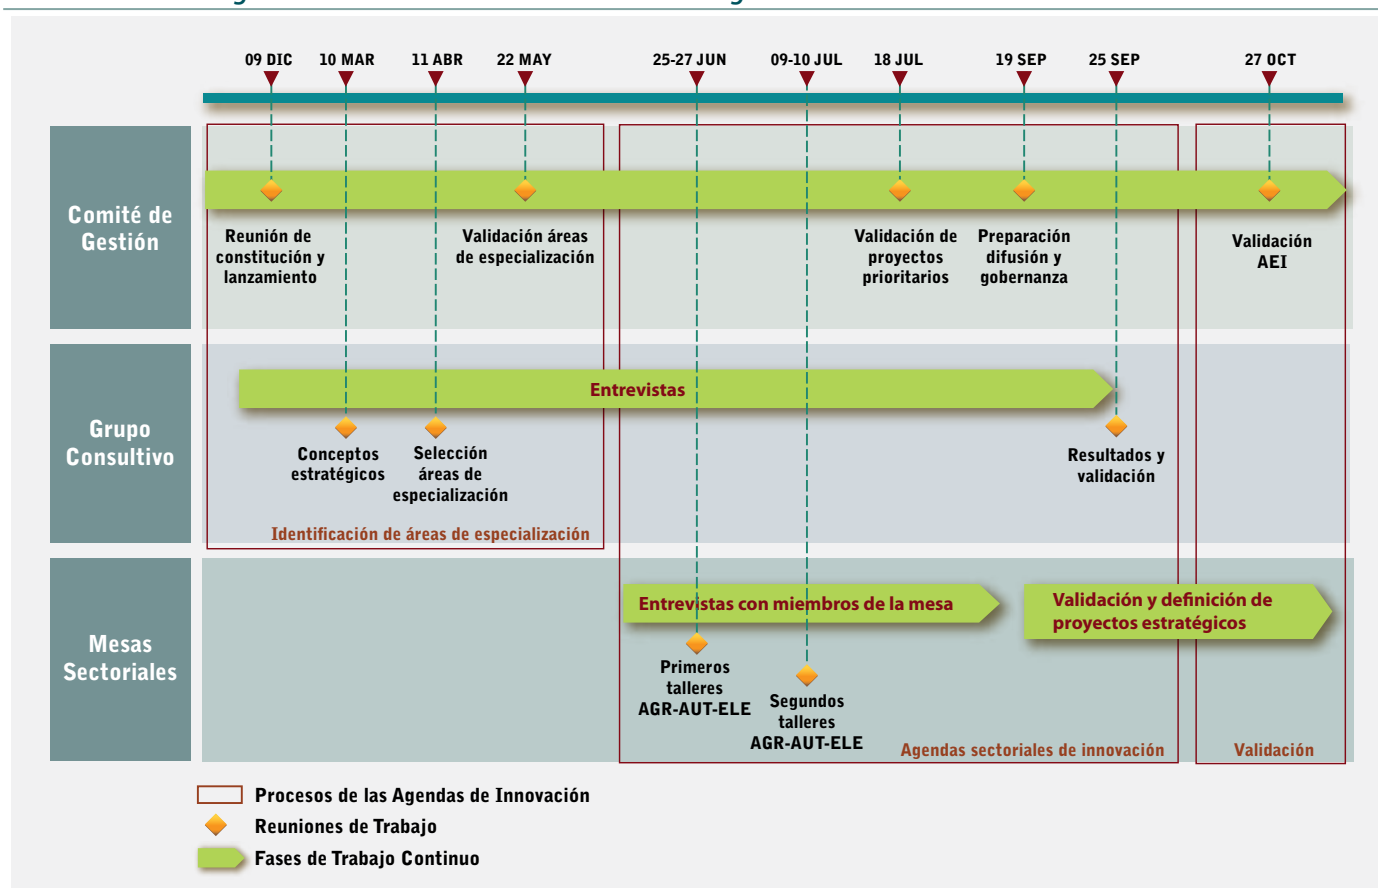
09 DIC 10 MAR 11 ABR 22 MAY 25-27 JUN 09-10 JUL 18 JUL 19 SEP 25 SEP 27 OCT

Comité de Gestión

Reunión de constitución y lanzamiento

Validación áreas de especialización

Validación de proyectos prioritarios

Preparación difusión y gobernanza

Validación AEI

Grupo Consultivo

Entrevistas

Conceptos estratégicos

Selección áreas de especialización

Resultados y validación

Identificación de áreas de especialización

Mesas Sectoriales

Entrevistas con miembros de la mesa

Validación y definición de proyectos estratégicos

Primeros talleres AGR-AUT-ELE

Segundos talleres AGR-AUT-ELE

Agendas sectoriales de innovación

Validación

Procesos de las Agendas de Innovación

Reuniones de Trabajo

Fases de Trabajo Continuo